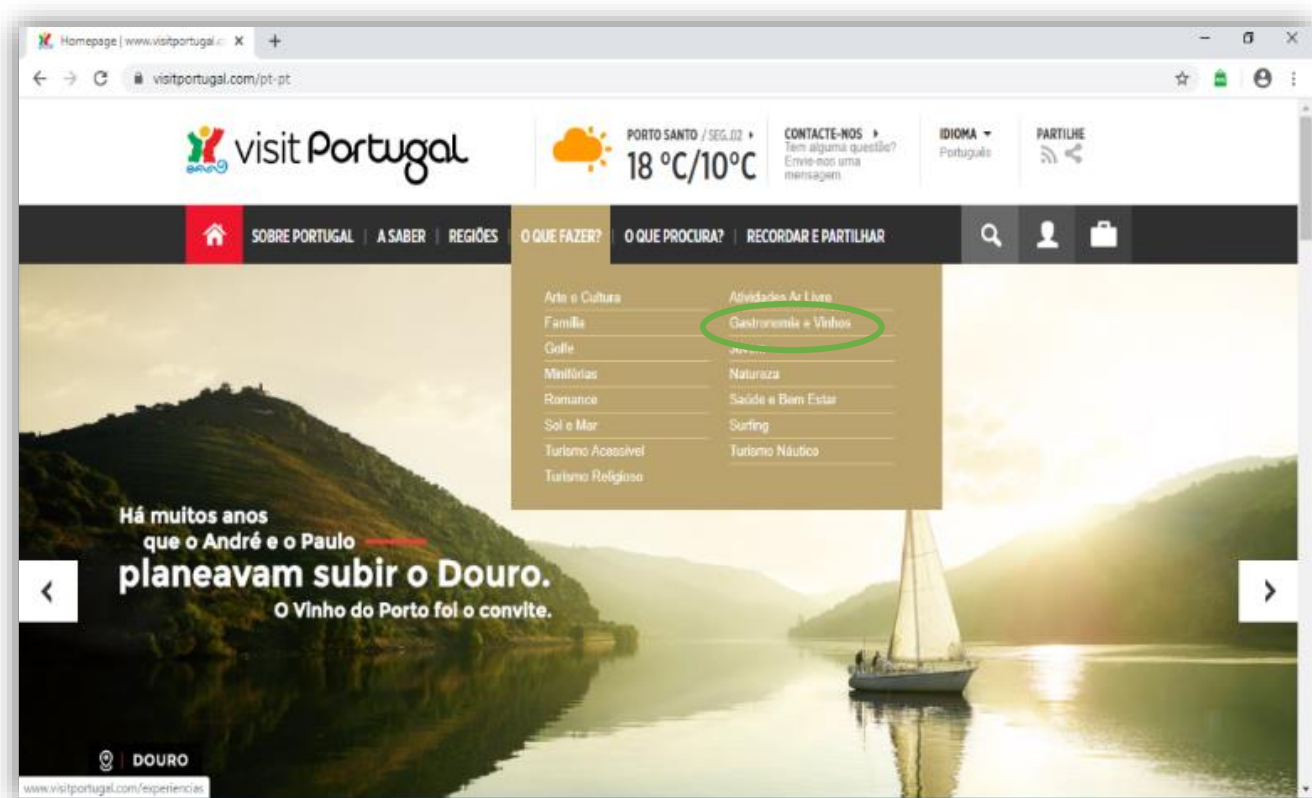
Homepage | www.visitportugal.c ×

visitportugal.com/pt-pt

visit Portugal

PORTO SANTO / SEG.02 ▸
18 °C/10°C

CONTACTE-NOS ▸
Tem alguma questão? Envie-nos uma mensagem

IDIOMA ▾
Português

PARTILHE

SOBRE PORTUGAL | A SABER | REGIÕES | O QUE FAZER? | O QUE PROCURA? | RECORDAR E PARTILHAR

Arte e Cultura
Família
Golfe
Minifúrias
Romance
Sol e Mar
Turismo Acessível
Turismo Religioso

Atividades Ar Livre
Gastronomia e Vinhos
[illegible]
Natureza
Saúde e Bem Estar
Surfing
Turismo Náutico

Há muitos anos que o André e o Paulo planeavam subir o Douro.
O Vinho do Porto foi o convite.

DOURO

www.visitportugal.com/experiencias